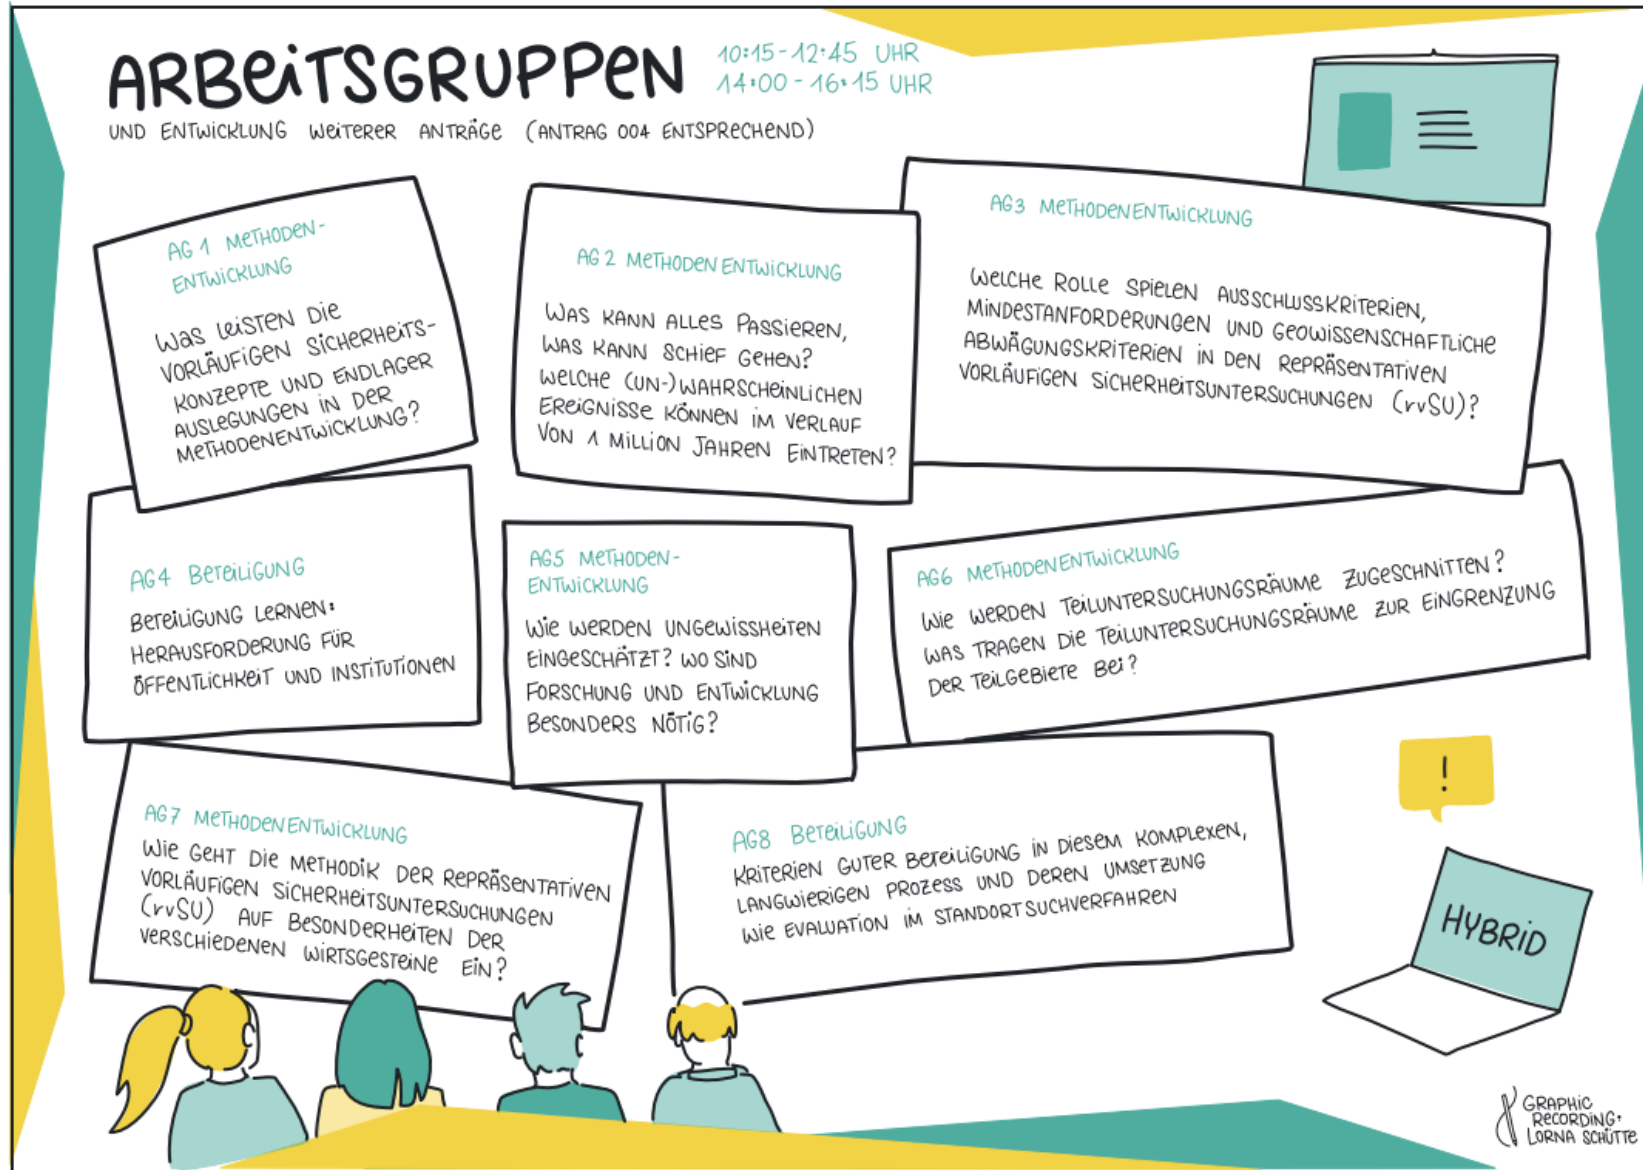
ARBEITSGRUPPEN 10:15 - 12:45 UHR 14:00 - 16:15 UHR

UND ENTWICKLUNG WEITERER ANTRÄGE (ANTRAG 004 ENTSPRECHEND)

AG 1 METHODENENTWICKLUNG

WAS LEISTEN DIE VORLÄUFIGEN SICHERHEITSKONZEPTE UND ENDLAGER AUSLEGUNGEN IN DER METHODENENTWICKLUNG?

AG 2 METHODENENTWICKLUNG

WAS KANN ALLES PASSIEREN, WAS KANN SCHIEF GEHEN? WELCHE (UN-)WAHRSCHEINLICHEN EREIGNISSE KÖNNEN IM VERLAUF VON 1 MILLION JAHREN EINTRETEN?

AG3 METHODENENTWICKLUNG

WELCHE ROLLE SPIELEN AUSSCHLUSSKRITERIEN, MINDESTANFORDERUNGEN UND GEOWISSENSCHAFTLICHE ABWÄGUNGSKRITERIEN IN DEN REPRÄSENTATIVEN VORLÄUFIGEN SICHERHEITSUNTERSUCHUNGEN (rvSU)?

AG4 BETEILIGUNG

BETEILIGUNG LERNEN: HERAUSFORDERUNG FÜR ÖFFENTLICHKEIT UND INSTITUTIONEN

AG5 METHODENENTWICKLUNG

WIE WERDEN UNGEWISSHEITEN EINGESCHÄTZT? WO SIND FORSCHUNG UND ENTWICKLUNG BESONDERS NÖTIG?

AG6 METHODENENTWICKLUNG

WIE WERDEN TEILUNTERSUCHUNGSRÄUME ZUGESCHNITTEN? WAS TRAGEN DIE TEILUNTERSUCHUNGSRÄUME ZUR EINGRENZUNG DER TEILGEBIETE BEI?

AG7 METHODENENTWICKLUNG

WIE GEHT DIE METHODIK DER REPRÄSENTATIVEN VORLÄUFIGEN SICHERHEITSUNTERSUCHUNGEN (rvSU) AUF BESONDERHEITEN DER VERSCHIEDENEN WIRTSGESTEINE EIN?

AG8 BETEILIGUNG

KRITERIEN GUTER BETEILIGUNG IN DIESEM KOMPLEXEN, LANGWIERIGEN PROZESS UND DEREN UMSETZUNG WIE EVALUATION IM STANDORTSUCHVERFAHREN

!

HYBRID

GRAPHIC RECORDING: LORNA SCHÜTTE